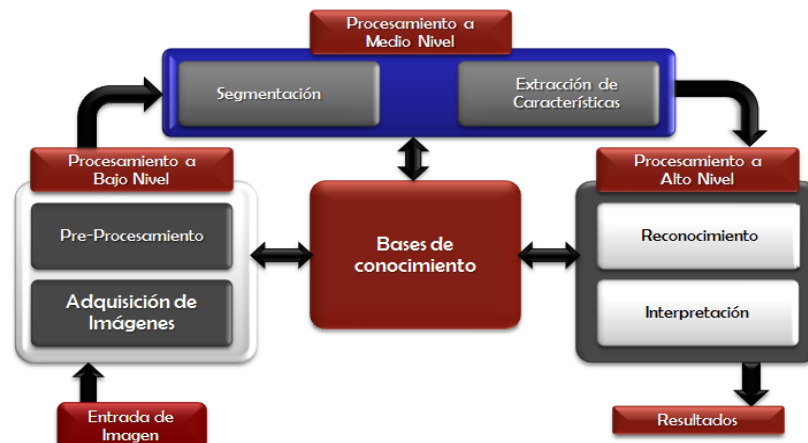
Procesamiento a Medio Nivel

Segmentación

Extracción de Características

Procesamiento a Bajo Nivel

Pre-Procesamiento

Adquisición de Imágenes

Bases de conocimiento

Procesamiento a Alto Nivel

Reconocimiento

Interpretación

Entrada de Imagen

Resultados